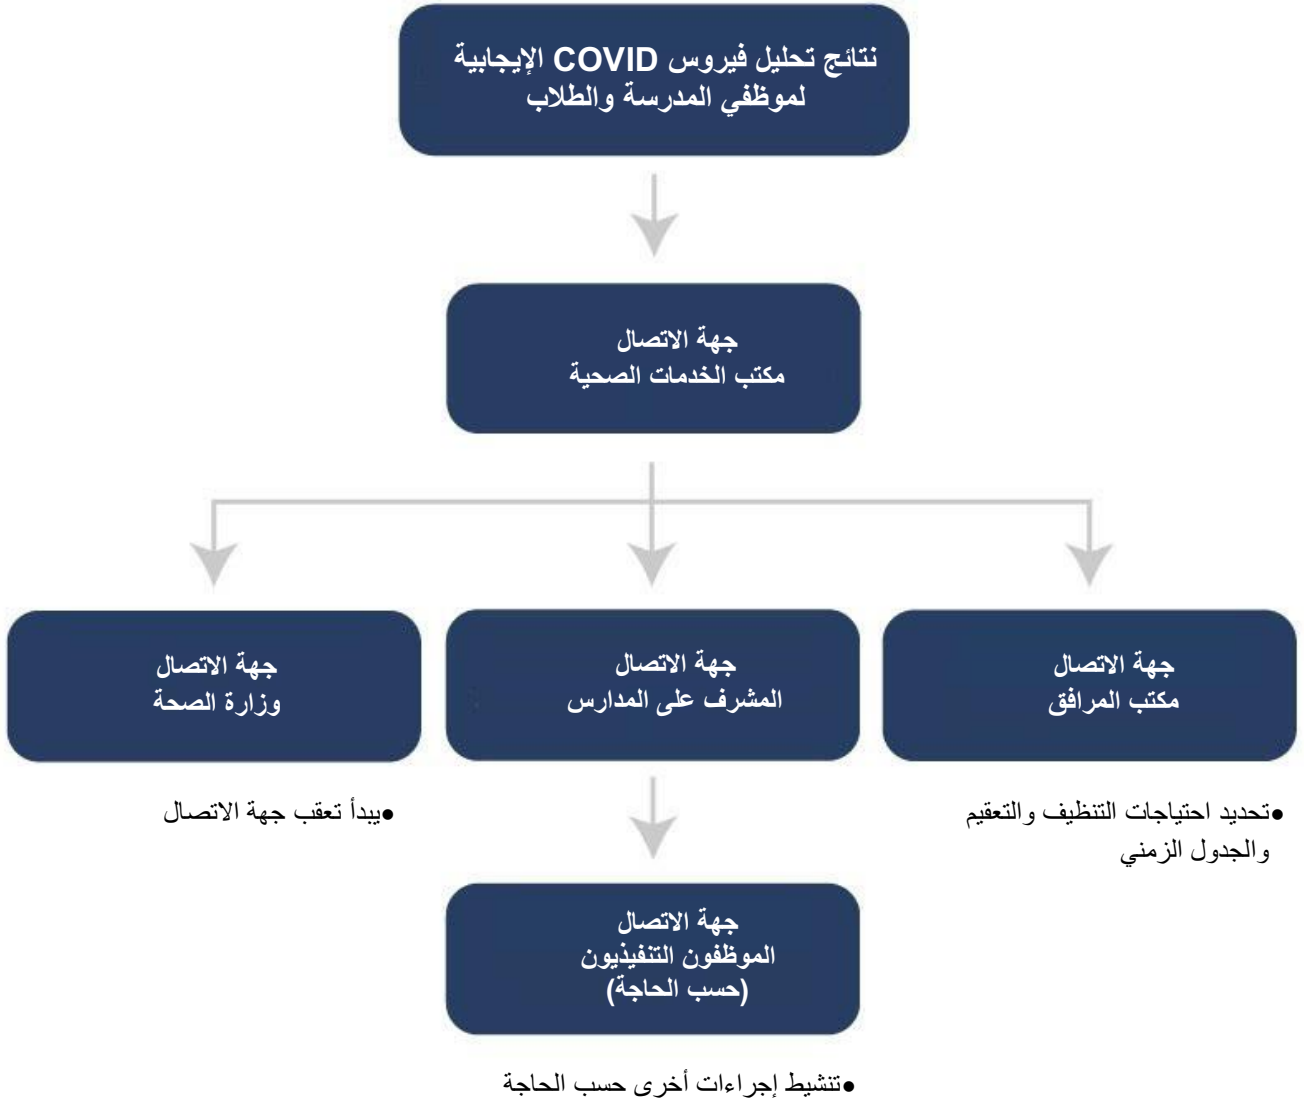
نتائج تحليل فيروس COVID الإيجابية لموظفي المدرسة والطلاب

جهة الاتصال
مكتب الخدمات الصحية

جهة الاتصال
مكتب المرافق

جهة الاتصال
المشرف على المدارس

جهة الاتصال
وزارة الصحة

●تحديد احتياجات التنظيف والتعقيم والجدول الزمني

●يبدأ تعقب جهة الاتصال

جهة الاتصال
الموظفون التنفيذيون
(حسب الحاجة)

●تنشيط إجراءات أخرى حسب الحاجة